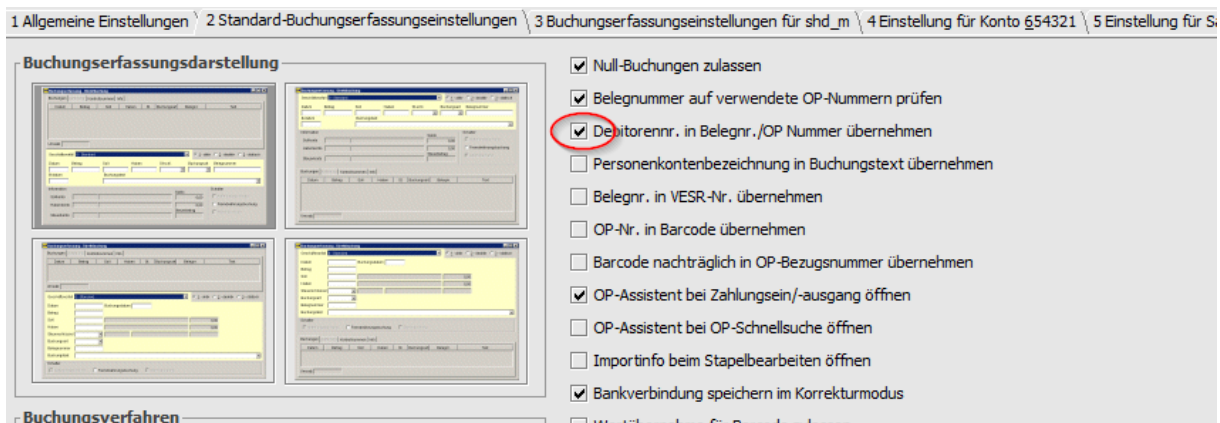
1 Allgemeine Einstellungen 2 Standard-Buchungserfassungseinstellungen 3 Buchungserfassungseinstellungen für shd_m 4 Einstellung für Konto 654321 5 Einstellung für S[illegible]

Buchungserfassungsdarstellung

Null-Buchungen zulassen
Belegnummer auf verwendete OP-Nummern prüfen
Debitorennr. in Belegnr./OP Nummer übernehmen
Personenkontenbezeichnung in Buchungstext übernehmen
Belegnr. in VESR-Nr. übernehmen
OP-Nr. in Barcode übernehmen
Barcode nachträglich in OP-Bezugsnummer übernehmen
OP-Assistent bei Zahlungsein/-ausgang öffnen
OP-Assistent bei OP-Schnellsuche öffnen
Importinfo beim Stapelbearbeiten öffnen
Bankverbindung speichern im Korrekturmodus
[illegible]

Buchungsverfahren